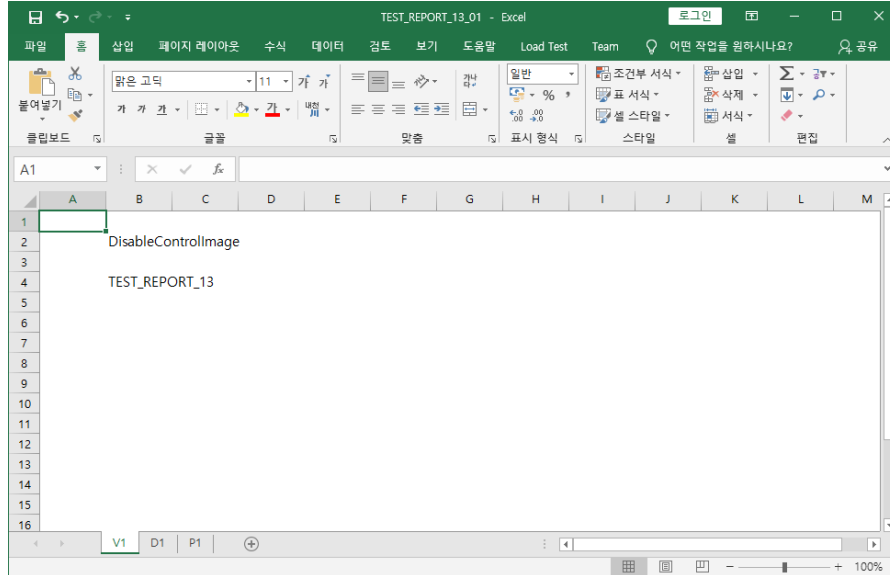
TEST_REPORT_13_01 - Excel

로그인

파일 홈 삽입 페이지 레이아웃 수식 데이터 검토 보기 도움말 Load Test Team 어떤 작업을 원하시나요? 공유

붙여넣기
클립보드

맑은 고딕 11 가 가
가 가 가
글꼴

맞춤

일반
% ,
표시 형식

조건부 서식
표 서식
셀 스타일
스타일

삽입
삭제
서식
셀

편집

A1

| | A | B | C | D | E | F | G | H | I | J | K | L | M |
|---|---|---|---|---|---|---|---|---|---|---|---|---|---|
| 1 | | | | | | | | | | | | | |
| 2 | | DisableControlImage | | | | | | | | | | | |
| 3 | | | | | | | | | | | | | |
| 4 | | TEST_REPORT_13 | | | | | | | | | | | |
| 5 | | | | | | | | | | | | | |
| 6 | | | | | | | | | | | | | |
| 7 | | | | | | | | | | | | | |
| 8 | | | | | | | | | | | | | |
| 9 | | | | | | | | | | | | | |
| 10 | | | | | | | | | | | | | |
| 11 | | | | | | | | | | | | | |
| 12 | | | | | | | | | | | | | |
| 13 | | | | | | | | | | | | | |
| 14 | | | | | | | | | | | | | |
| 15 | | | | | | | | | | | | | |
| 16 | | | | | | | | | | | | | |

V1 D1 P1

100%